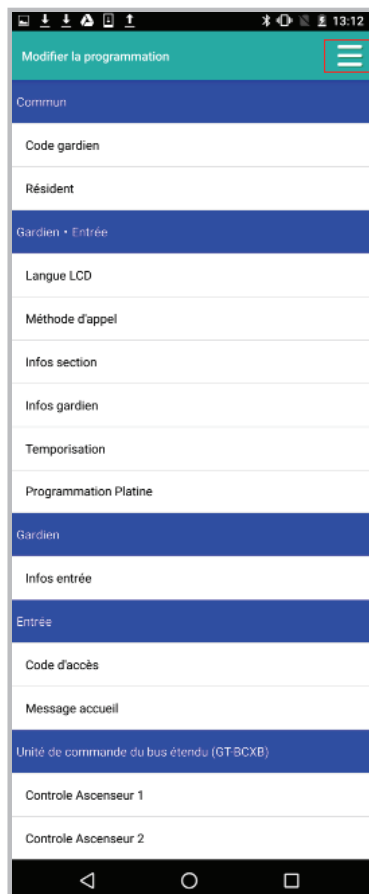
13:12

Modifier la programmation

Commun

Code gardien

Résident

Gardien • Entrée

Langue LCD

Méthode d'appel

Infos section

Infos gardien

Temporisation

Programmation Platine

Gardien

Infos entrée

Entrée

Code d'accès

Message accueil

Unité de commande du bus étendu (GT-BCXB)

Controle Ascenseur 1

Controle Ascenseur 2